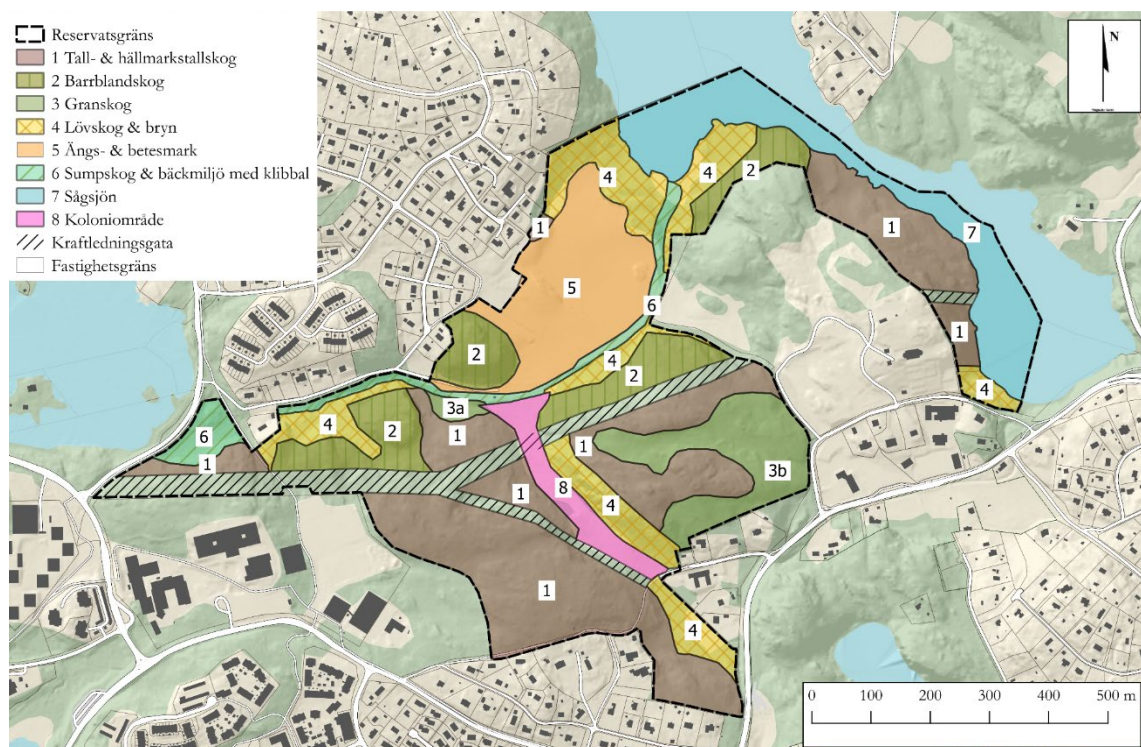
Reservatsgräns
1 Tall- & hällmarkstallskog
2 Barrblandskog
3 Granskog
4 Lövskog & bryn
5 Ängs- & betesmark
6 Sumpskog & bäckmiljö med klibbal
7 Sågsjön
8 Koloniområde
Kraftledningsgata
Fastighetsgräns

N

4
4
2
1
7
1
5
6
2
4
2
1
4
3a
6
4
2
1
1
1
3b
1
8
4
1
4

0 100 200 300 400 500 m